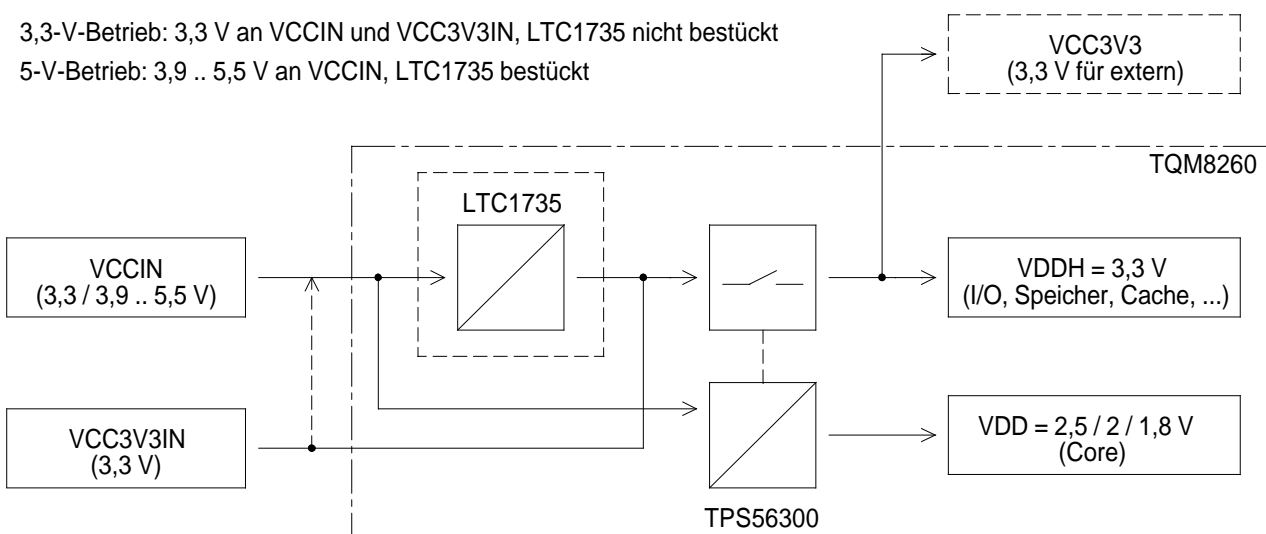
3,3-V-Betrieb: 3,3 V an VCCIN und VCC3V3IN, LTC1735 nicht bestückt
5-V-Betrieb: 3,9 .. 5,5 V an VCCIN, LTC1735 bestückt

VCC3V3
(3,3 V für extern)

TQM8260

LTC1735

VCCIN
(3,3 / 3,9 .. 5,5 V)

VDDH = 3,3 V
(I/O, Speicher, Cache, ...)

VCC3V3IN
(3,3 V)

VDD = 2,5 / 2 / 1,8 V
(Core)

TPS56300